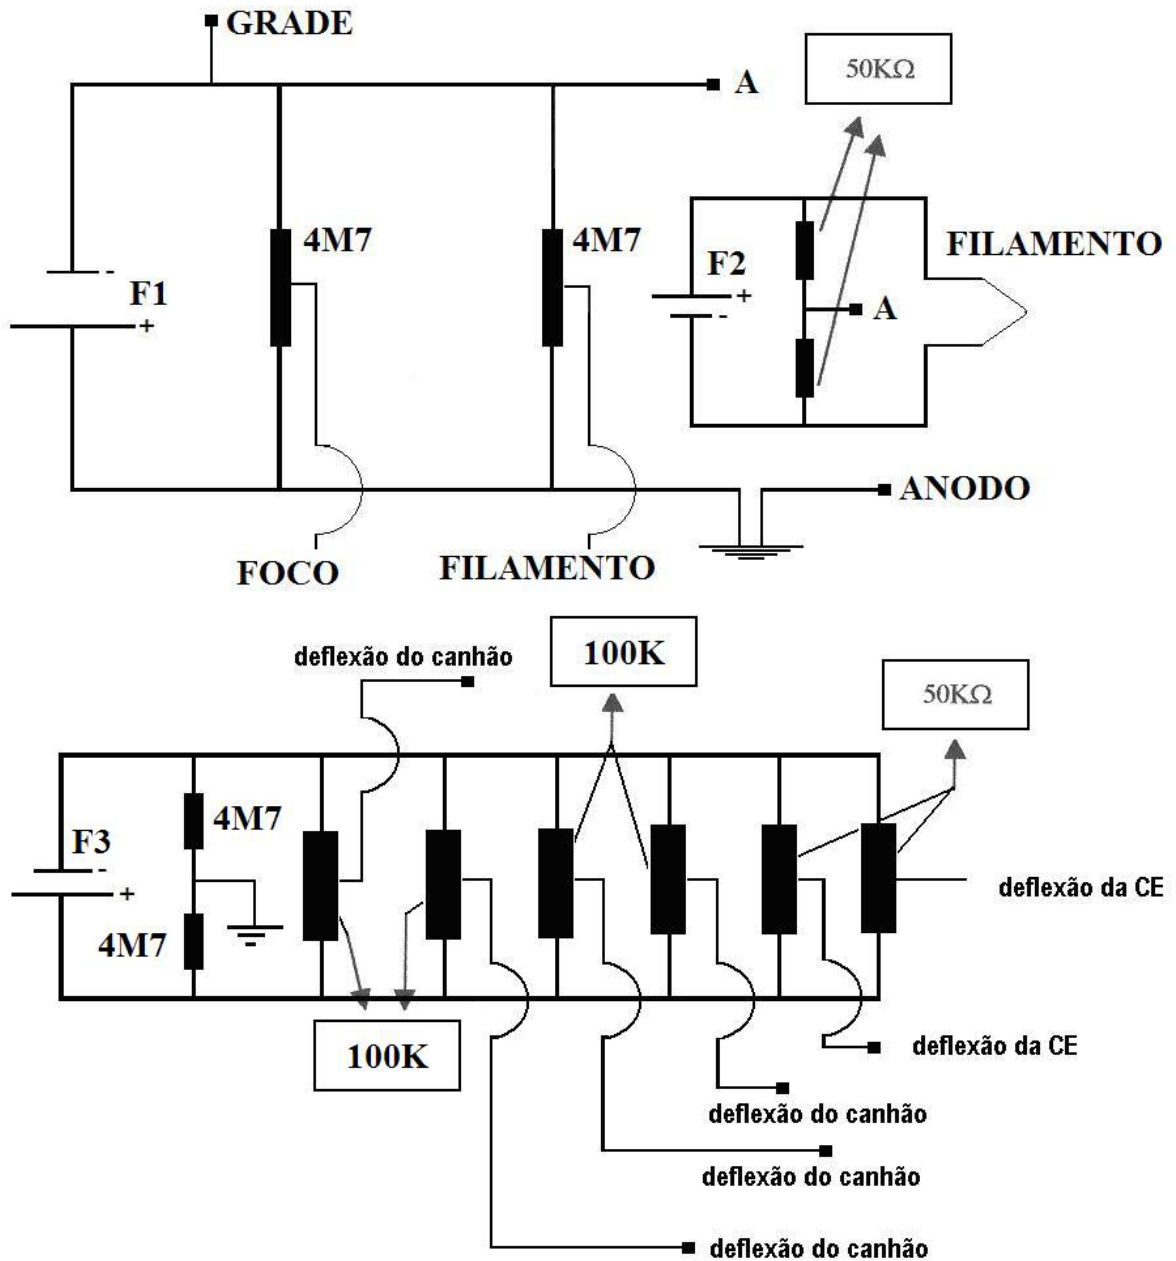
GRADE

A

50KΩ

F1
-
+

4M7

4M7

F2
+
-

A

FILAMENTO

ANODO

FOCO

FILAMENTO

deflexão do canhão

100K

50KΩ

F3
-
+

4M7

4M7

deflexão da CE

100K

deflexão da CE

deflexão do canhão

deflexão do canhão

deflexão do canhão